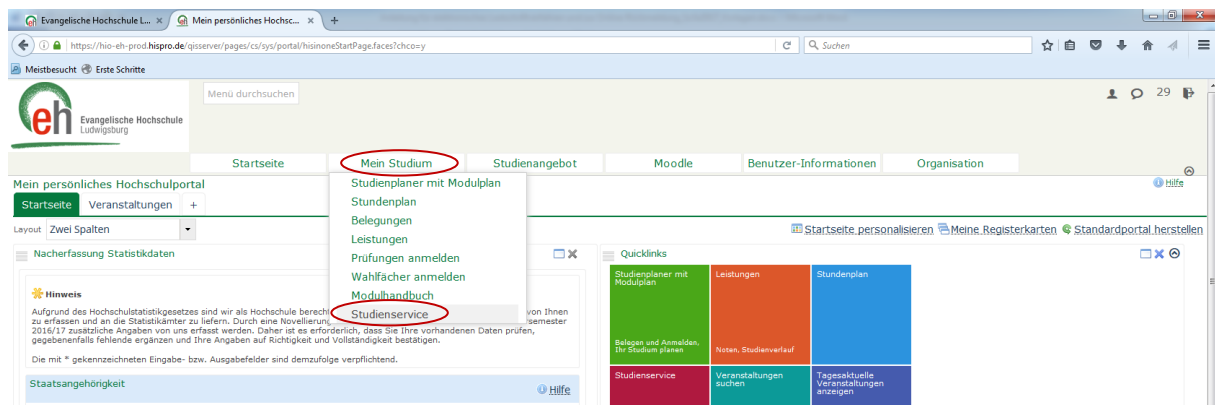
Evangelische Hochschule L... ×
Mein persönliches Hochsc... ×
+

https://hio-eh-prod.hispro.de/qisserver/pages/cs/sys/portal/hisinoneStartPage.faces?chco=y
Suchen

Meistbesucht
Erste Schritte

eh
Evangelische Hochschule Ludwigsburg

Menü durchsuchen

29

Startseite
Mein Studium
Studienangebot
Moodle
Benutzer-Informationen
Organisation

Mein persönliches Hochschulportal
Hilfe

Startseite
Veranstaltungen
+

Studienplaner mit Modulplan
Stundenplan
Belegungen
Leistungen
Prüfungen anmelden
Wahlfächer anmelden
Modulhandbuch
Studienservice

Layout
Zwei Spalten

Startseite personalisieren
Meine Registerkarten
Standardportal herstellen

Nacherfassung Statistikdaten

Hinweis
Aufgrund des Hochschulstatistikgesetzes sind wir als Hochschule berech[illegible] von Ihnen zu erfassen und an die Statistikämter zu liefern. Durch eine Novellierung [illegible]semester 2016/17 zusätzliche Angaben von uns erfasst werden. Daher ist es erforderlich, dass Sie Ihre vorhandenen Daten prüfen, gegebenenfalls fehlende ergänzen und Ihre Angaben auf Richtigkeit und Vollständigkeit bestätigen.

Die mit * gekennzeichneten Eingabe- bzw. Ausgabefelder sind demzufolge verpflichtend.

Staatsangehörigkeit
Hilfe

Quicklinks

Studienplaner mit Modulplan
Belegen und Anmelden, Ihr Studium planen

Leistungen
Noten, Studienverlauf

Stundenplan

Studienservice

Veranstaltungen suchen

Tagesaktuelle Veranstaltungen anzeigen